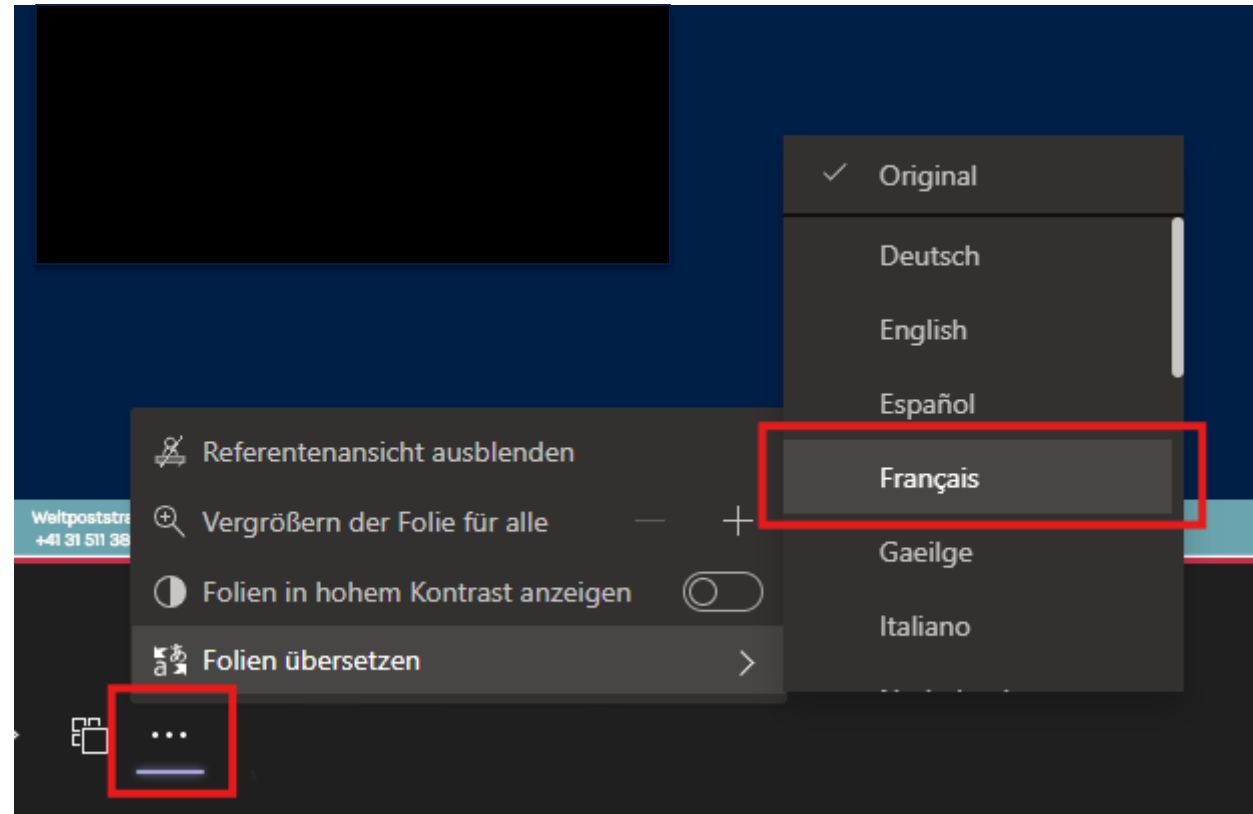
Original

Deutsch

English

Español

Français

Gaeilge

Italiano

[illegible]

Weltpoststra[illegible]
+41 31 511 38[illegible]

Referentenansicht ausblenden

Vergrößern der Folie für alle — +

Folien in hohem Kontrast anzeigen

Folien übersetzen >

...